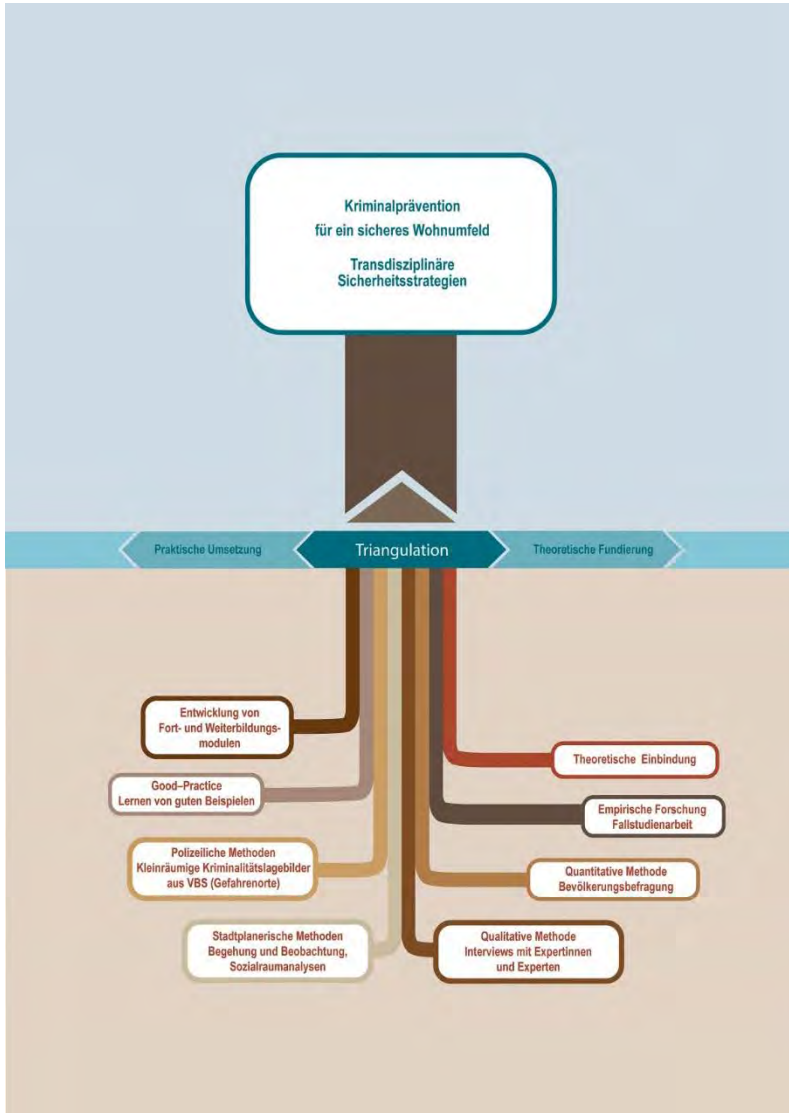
Kriminalprävention
für ein sicheres Wohnumfeld

Transdisziplinäre
Sicherheitsstrategien

Praktische Umsetzung

Triangulation

Theoretische Fundierung

Entwicklung von
Fort- und Weiterbildungsmodulen

Good–Practice
Lernen von guten Beispielen

Polizeiliche Methoden
Kleinräumige Kriminalitätslagebilder
aus VBS (Gefahrenorte)

Stadtplanerische Methoden
Begehung und Beobachtung,
Sozialraumanalysen

Theoretische Einbindung

Empirische Forschung
Fallstudienarbeit

Quantitative Methode
Bevölkerungsbefragung

Qualitative Methode
Interviews mit Expertinnen
und Experten